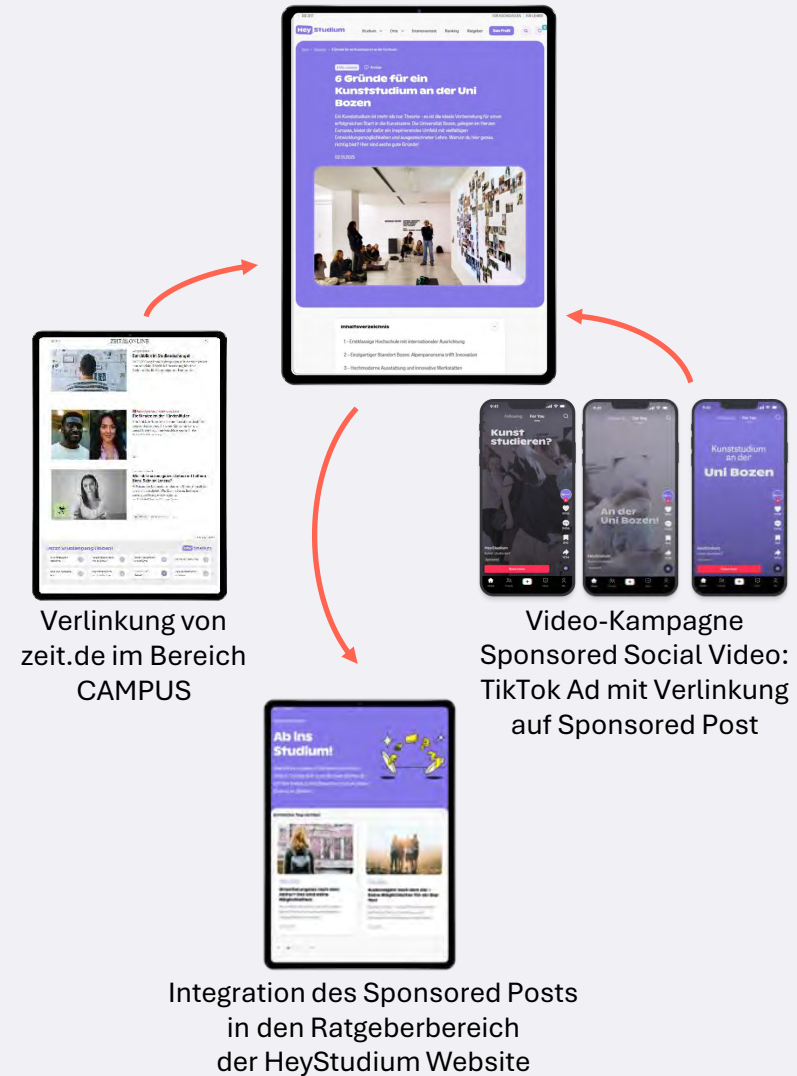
Hey Studium

Studium Orte Stellenmarkt Ranking Ratgeber

6 Gründe für ein Kunststudium an der Uni Bozen

Ein Kunststudium ist mehr als nur Theorie – es ist die ideale Vorbereitung für einen erfolgreichen Start in die Kunstszene. Die Universität Bozen, gelegen im Herzen Europas, bietet dir dafür ein inspirierendes Umfeld mit vielfältigen Entwicklungsmöglichkeiten und ausgezeichneter Lehre. Warum du hier genau richtig bist? Hier sind sechs gute Gründe!

Inhaltsverzeichnis

1 – Erstklassige Hochschule mit internationaler Ausrichtung

2 – Einzigartiger Standort Bozen: Alpenpanorama trifft Innovation

3 – Hochmoderne Ausstattung und innovative Werkstätten

ZEIT ONLINE

Kunst studieren?

An der Uni Bozen!

Kunststudium an der Uni Bozen

Following For You

HeyStudium

Verlinkung von zeit.de im Bereich CAMPUS

Video-Kampagne Sponsored Social Video: TikTok Ad mit Verlinkung auf Sponsored Post

Ab ins Studium!

Integration des Sponsored Posts in den Ratgeberbereich der HeyStudium Website